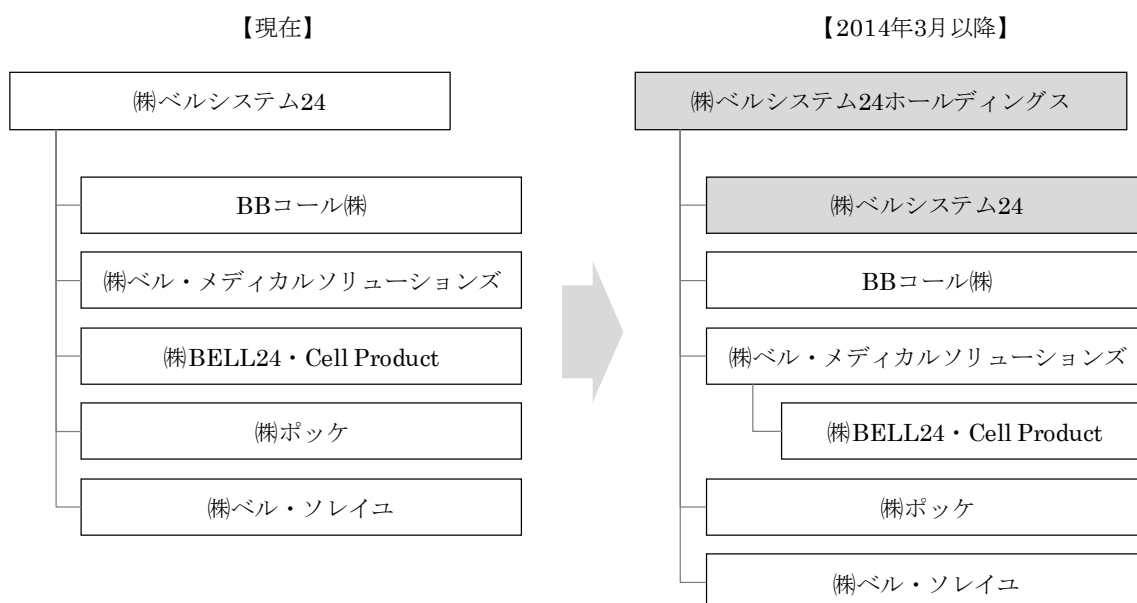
【現在】

㈱ベルシステム24

BBコール㈱

㈱ベル・メディカルソリューションズ

㈱BELL24・Cell Product

㈱ポッケ

㈱ベル・ソレイユ

【2014年3月以降】

㈱ベルシステム24ホールディングス

㈱ベルシステム24

BBコール㈱

㈱ベル・メディカルソリューションズ

㈱BELL24・Cell Product

㈱ポッケ

㈱ベル・ソレイユ